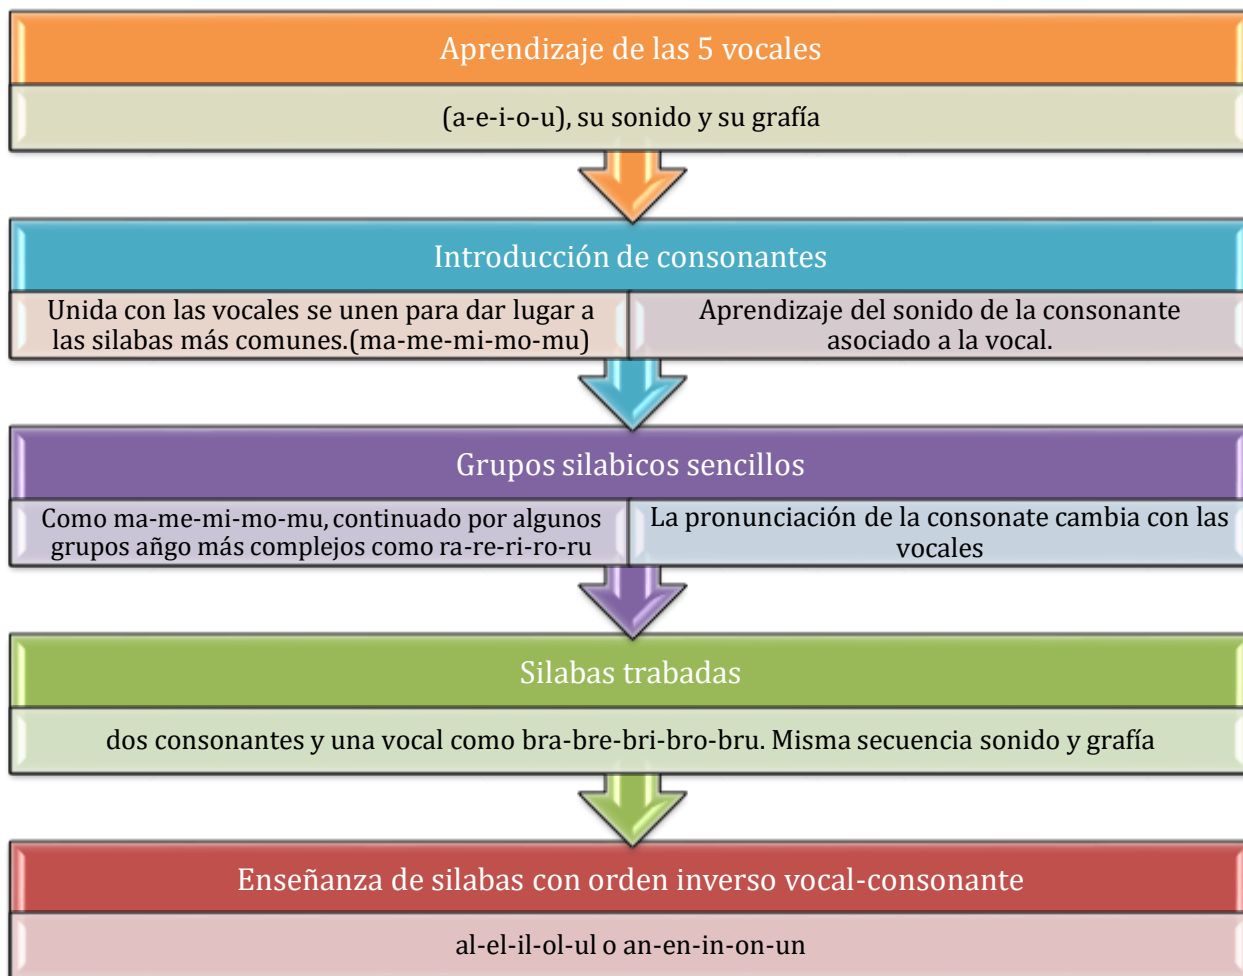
Aprendizaje de las 5 vocales

(a-e-i-o-u), su sonido y su grafía

Introducción de consonantes

Unida con las vocales se unen para dar lugar a las silabas más comunes.(ma-me-mi-mo-mu)

Aprendizaje del sonido de la consonante asociado a la vocal.

Grupos silabicos sencillos

Como ma-me-mi-mo-mu, continuado por algunos grupos añgo más complejos como ra-re-ri-ro-ru

La pronunciación de la consonate cambia con las vocales

Silabas trabadas

dos consonantes y una vocal como bra-bre-bri-bro-bru. Misma secuencia sonido y grafía

Enseñanza de silabas con orden inverso vocal-consonante

al-el-il-ol-ul o an-en-in-on-un